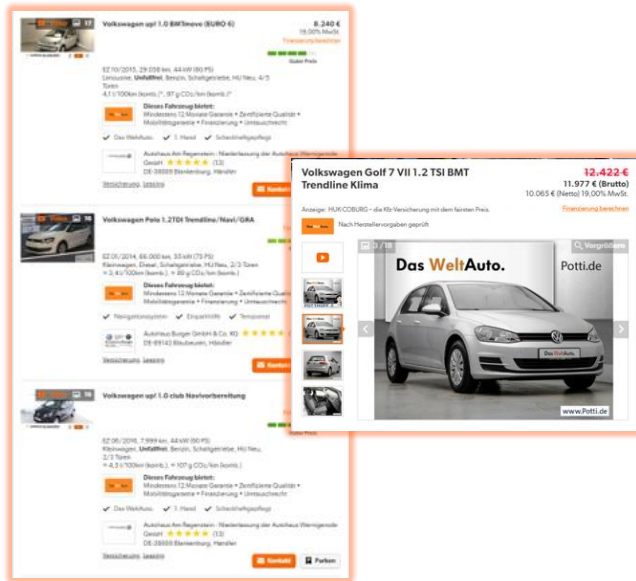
Volkswagen up! 1.0 BMTmove (EURO 6)
8.240 €
19,00% MwSt.
Finanzierung berechnen
Guter Preis
EZ 10/2015, 29.058 km, 44 kW (60 PS)
Limousine, Unfallfrei, Benzin, Schaltgetriebe, HU Neu, 4/5 Türen
4,1 l/100km (komb.)*, 97 g CO₂/km (komb.)*
Dieses Fahrzeug bietet:
Mindestens 12 Monate Garantie • Zertifizierte Qualität • Mobilitätsgarantie • Finanzierung • Umtauschrecht
Das WeltAuto.
1. Hand
Scheckheftgepflegt
Autohaus Am Regenstein - Niederlassung der Autohaus Wernigerode GmbH ★★★★★ (13)
DE-38889 Blankenburg, Händler
Versicherung
Leasing
Kontakt
Volkswagen Polo 1.2TDI Trendline/Navi/GRA
EZ 01/2014, 66.000 km, 55 kW (75 PS)
Kleinwagen, Diesel, Schaltgetriebe, HU Neu, 2/3 Türen
= 3,4 l/100km (komb.), = 89 g CO₂/km (komb.)
Dieses Fahrzeug bietet:
Mindestens 12 Monate Garantie • Zertifizierte Qualität • Mobilitätsgarantie • Finanzierung • Umtauschrecht
Navigationssystem
Einparkhilfe
Tempomat
Autohaus Burger GmbH & Co. KG ★★★★★
DE-89143 Blaubeuren, Händler
Versicherung
Leasing
Kontakt
Volkswagen up! 1.0 club Navivorbereitung
EZ 06/2016, 7.999 km, 44 kW (60 PS)
Kleinwagen, Unfallfrei, Benzin, Schaltgetriebe, HU Neu, 2/3 Türen
= 4,3 l/100km (komb.), = 107 g CO₂/km (komb.)
Dieses Fahrzeug bietet:
Mindestens 12 Monate Garantie • Zertifizierte Qualität • Mobilitätsgarantie • Finanzierung • Umtauschrecht
Das WeltAuto.
1. Hand
Scheckheftgepflegt
Autohaus Am Regenstein - Niederlassung der Autohaus Wernigerode GmbH ★★★★★ (13)
DE-38889 Blankenburg, Händler
Versicherung
Leasing
Kontakt
Parken

Volkswagen Golf 7 VII 1.2 TSI BMT Trendline Klima
12.422 €
11.977 € (Brutto)
10.065 € (Netto) 19,00% MwSt.
Anzeige: HUK-COBURG - die Kfz-Versicherung mit dem fairsten Preis.
Finanzierung berechnen
Nach Herstellervorgaben geprüft
2 / 18
Vergrößern
Das WeltAuto.
Potti.de
Das WeltAuto.
www.Potti.de